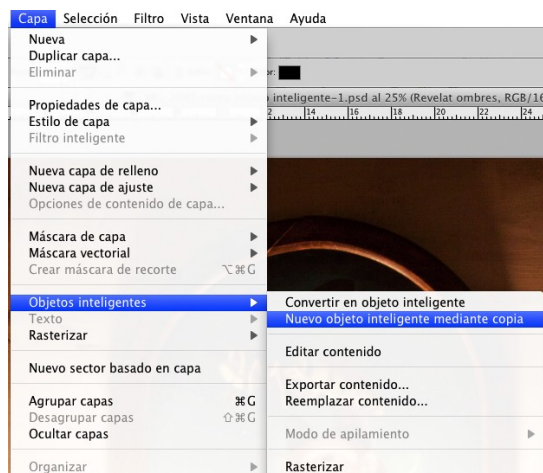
Capa Selección Filtro Vista Ventana Ayuda

Nueva
Duplicar capa...
Eliminar

Propiedades de capa...
Estilo de capa
Filtro inteligente

Nueva capa de relleno
Nueva capa de ajuste
Opciones de contenido de capa...

Máscara de capa
Máscara vectorial
Crear máscara de recorte ⌥⌘G

Objetos inteligentes
Texto
Rasterizar

Nuevo sector basado en capa

Agrupar capas ⌘G
Desagrupar capas ⇧⌘G
Ocultar capas

Organizar

r:

inteligente-1.psd al 25% (Revelat ombres, RGB/16

14 16 18 20 22 24

Convertir en objeto inteligente
Nuevo objeto inteligente mediante copia

Editar contenido

Exportar contenido...
Reemplazar contenido...

Modo de apilamiento

Rasterizar